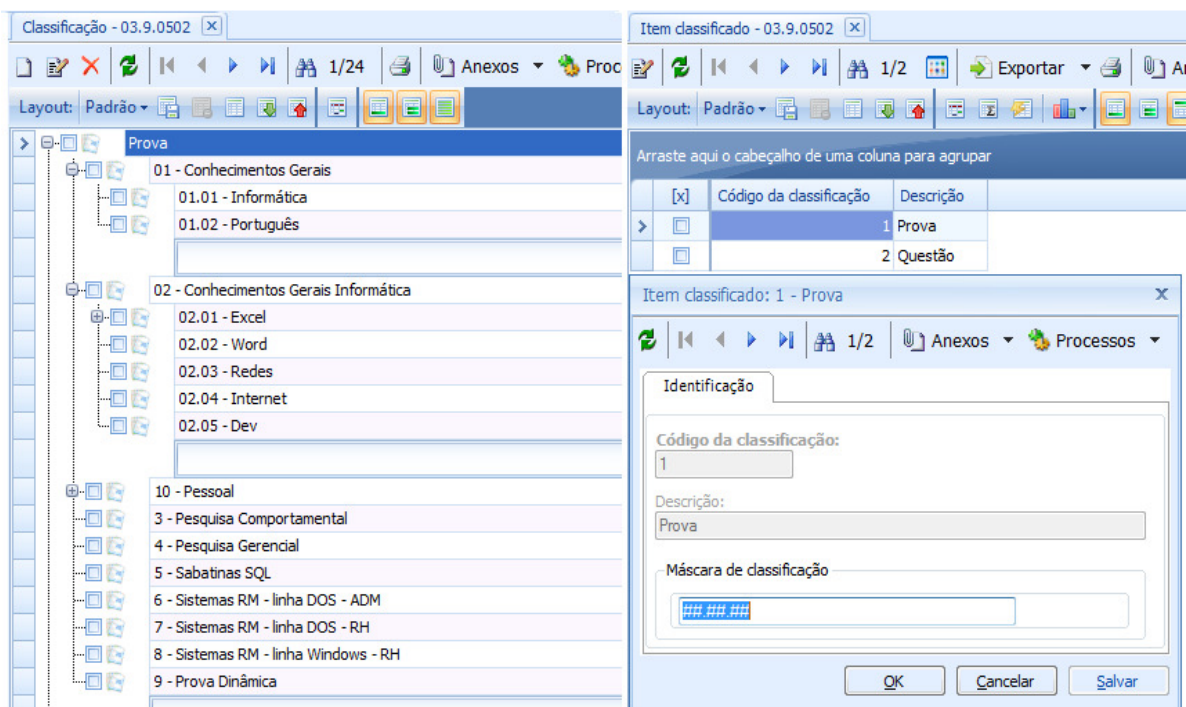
Classificação - 03.9.0502

1/24 Anexos Proc

Layout: Padrão

Prova
01 - Conhecimentos Gerais
01.01 - Informática
01.02 - Português
02 - Conhecimentos Gerais Informática
02.01 - Excel
02.02 - Word
02.03 - Redes
02.04 - Internet
02.05 - Dev
10 - Pessoal
3 - Pesquisa Comportamental
4 - Pesquisa Gerencial
5 - Sabatinas SQL
6 - Sistemas RM - linha DOS - ADM
7 - Sistemas RM - linha DOS - RH
8 - Sistemas RM - linha Windows - RH
9 - Prova Dinâmica

Item classificado - 03.9.0502

1/2 Exportar Ar

Layout: Padrão

Arraste aqui o cabeçalho de uma coluna para agrupar

| [x] | Código da classificação | Descrição |
|---|---|---|
| | 1 | Prova |
| | 2 | Questão |

Item classificado: 1 - Prova

1/2 Anexos Processos

Identificação

Código da classificação:
1

Descrição:
Prova

Máscara de classificação
##.##.##

OK Cancelar Salvar